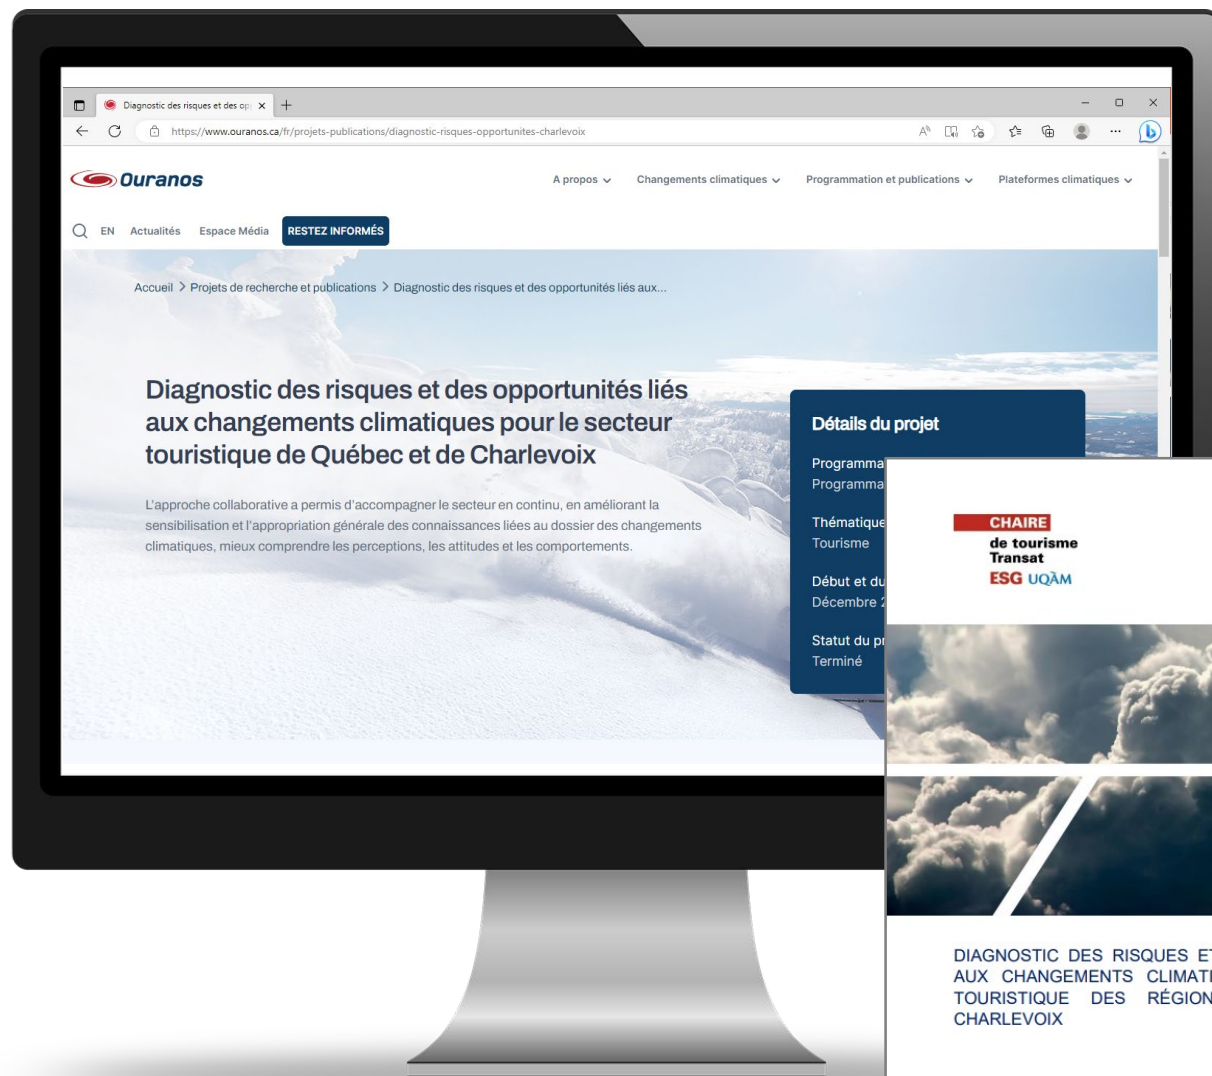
Diagnostic des risques et des op ×

https://www.ouranos.ca/fr/projets-publications/diagnostic-risques-opportunites-charlevoix

Ouranos

A propos Changements climatiques Programmation et publications Plateformes climatiques

EN Actualités Espace Média RESTEZ INFORMÉS

Accueil > Projets de recherche et publications > Diagnostic des risques et des opportunités liés aux...

Diagnostic des risques et des opportunités liés aux changements climatiques pour le secteur touristique de Québec et de Charlevoix

L'approche collaborative a permis d'accompagner le secteur en continu, en améliorant la sensibilisation et l'appropriation générale des connaissances liées au dossier des changements climatiques, mieux comprendre les perceptions, les attitudes et les comportements.

Détails du projet

Programma
Programma

Thématique
Tourisme

Début et du
Décembre 2

Statut du pr
Terminé

CHAIRE
de tourisme
Transat
ESG UQÀM

DIAGNOSTIC DES RISQUES E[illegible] AUX CHANGEMENTS CLIMAT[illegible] TOURISTIQUE DES RÉGION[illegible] CHARLEVOIX